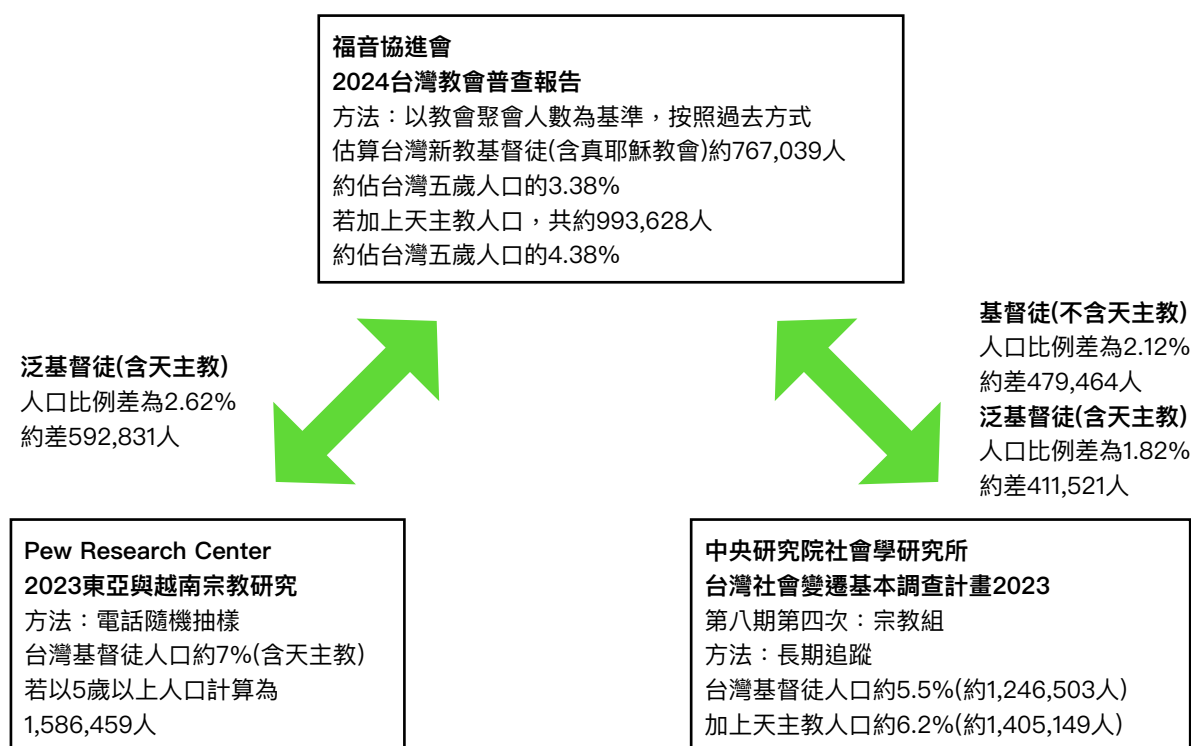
福音協進會
2024台灣教會普查報告
方法：以教會聚會人數為基準，按照過去方式
估算台灣新教基督徒(含真耶穌教會)約767,039人
約佔台灣五歲人口的3.38%
若加上天主教人口，共約993,628人
約佔台灣五歲人口的4.38%

泛基督徒(含天主教)
人口比例差為2.62%
約差592,831人

基督徒(不含天主教)
人口比例差為2.12%
約差479,464人
泛基督徒(含天主教)
人口比例差為1.82%
約差411,521人

Pew Research Center
2023東亞與越南宗教研究
方法：電話隨機抽樣
台灣基督徒人口約7%(含天主教)
若以5歲以上人口計算為
1,586,459人

中央研究院社會學研究所
台灣社會變遷基本調查計畫2023
第八期第四次：宗教組
方法：長期追蹤
台灣基督徒人口約5.5%(約1,246,503人)
加上天主教人口約6.2%(約1,405,149人)